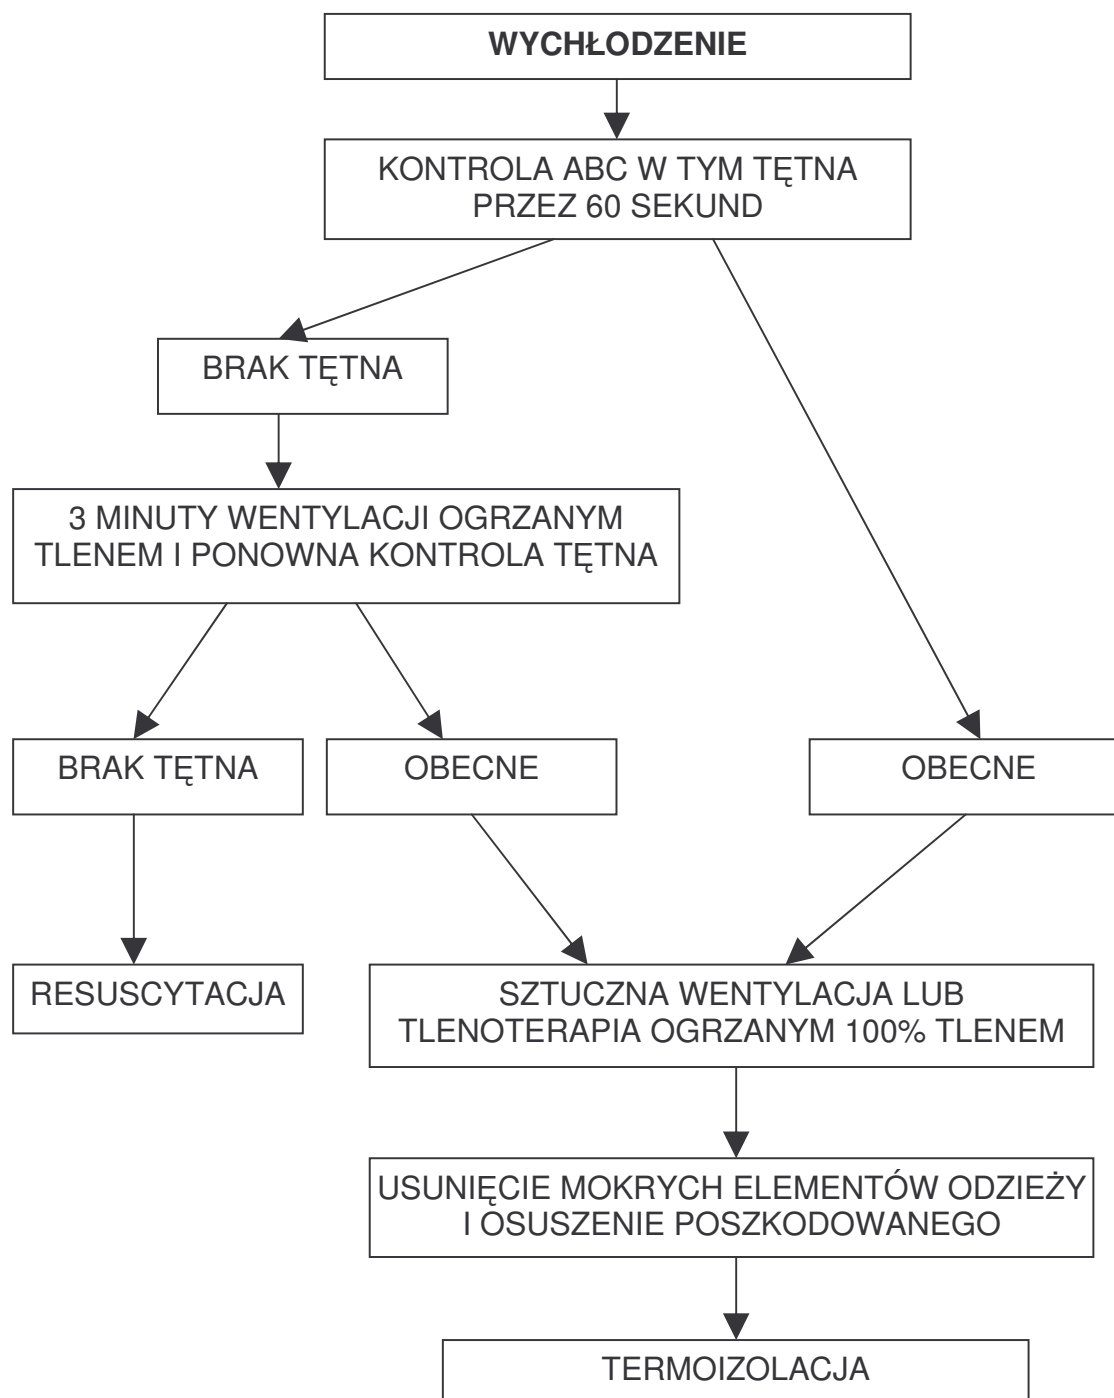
**WYCHŁODZENIE**

KONTROLA ABC W TYM TĘTNA PRZEZ 60 SEKUND

BRAK TĘTNA

3 MINUTY WENTYLACJI OGRZANYM TLENEM I PONOWNA KONTROLA TĘTNA

BRAK TĘTNA

OBECNE

OBECNE

RESUSCYTACJA

SZTUCZNA WENTYLACJA LUB TLENOTERAPIA OGRZANYM 100% TLENEM

USUNIĘCIE MOKRYCH ELEMENTÓW ODZIEŻY I OSUSZENIE POSZKODOWANEGO

TERMOIZOLACJA